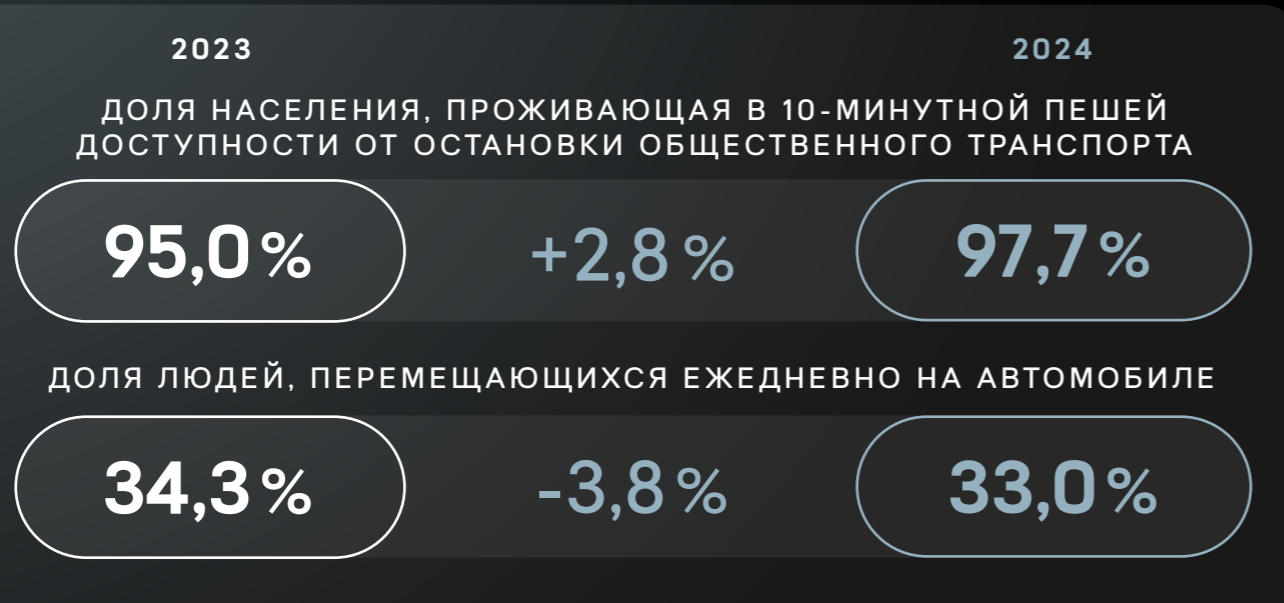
2023

2024

ДОЛЯ НАСЕЛЕНИЯ, ПРОЖИВАЮЩАЯ В 10-МИНУТНОЙ ПЕШЕЙ ДОСТУПНОСТИ ОТ ОСТАНОВКИ ОБЩЕСТВЕННОГО ТРАНСПОРТА

95,0 %

+2,8 %

97,7 %

ДОЛЯ ЛЮДЕЙ, ПЕРЕМЕЩАЮЩИХСЯ ЕЖЕДНЕВНО НА АВТОМОБИЛЕ

34,3 %

-3,8 %

33,0 %